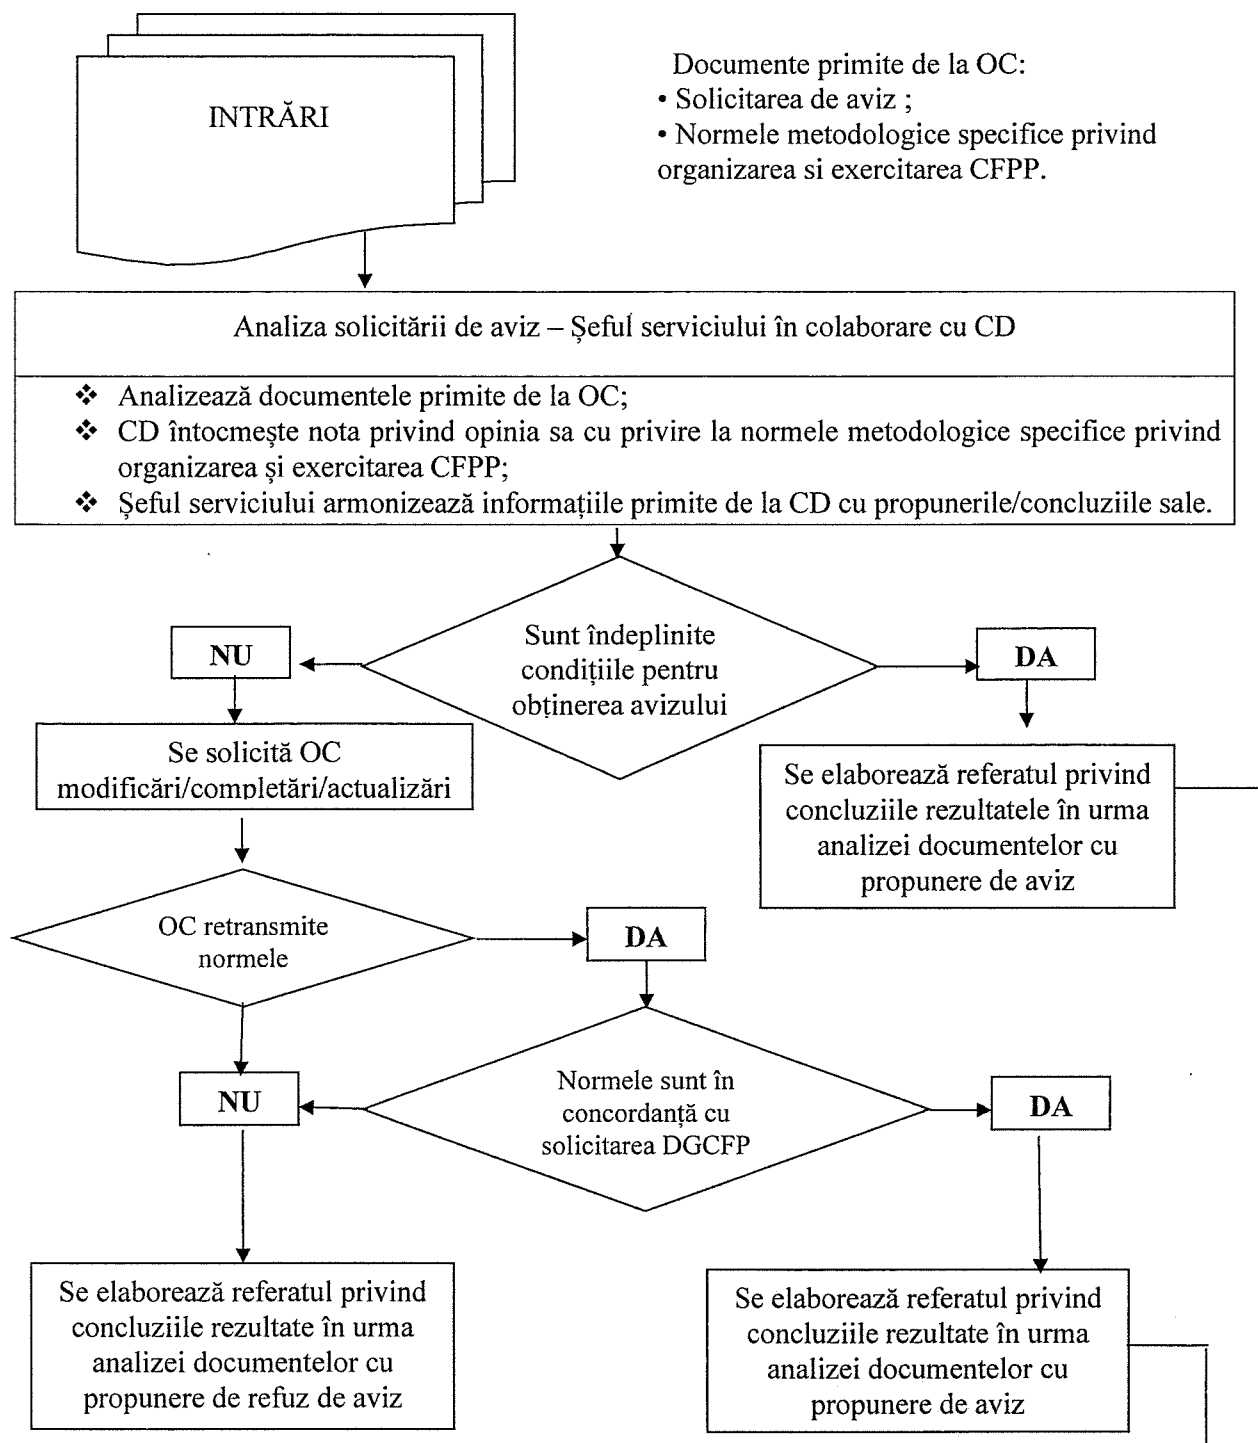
INTRĂRI

Documente primite de la OC:
• Solicitarea de aviz ;
• Normele metodologice specifice privind organizarea si exercitarea CFPP.

Analiza solicitării de aviz – Şeful serviciului în colaborare cu CD

❖ Analizează documentele primite de la OC;
❖ CD întocmeşte nota privind opinia sa cu privire la normele metodologice specifice privind organizarea şi exercitarea CFPP;
❖ Şeful serviciului armonizează informaţiile primite de la CD cu propunerile/concluziile sale.

Sunt îndeplinite condiţiile pentru obţinerea avizului

NU

DA

Se solicită OC modificări/completări/actualizări

Se elaborează referatul privind concluziile rezultatele în urma analizei documentelor cu propunere de aviz

OC retransmite normele

DA

Normele sunt în concordanţă cu solicitarea DGCFP

NU

DA

Se elaborează referatul privind concluziile rezultate în urma analizei documentelor cu propunere de refuz de aviz

Se elaborează referatul privind concluziile rezultate în urma analizei documentelor cu propunere de aviz